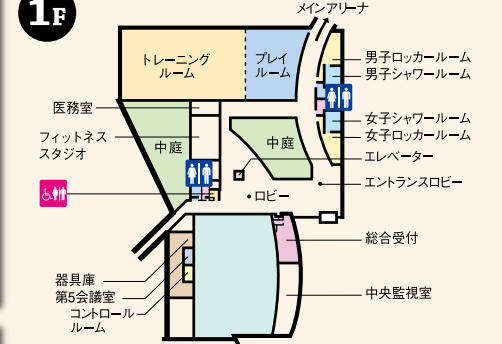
1F

メインアリーナ

トレーニングルーム

プレイルーム

男子ロッカールーム

男子シャワールーム

医務室

女子シャワールーム

女子ロッカールーム

フィットネススタジオ

中庭

中庭

エレベーター

・ロビー

エントランスロビー

総合受付

器具庫

第5会議室

コントロールルーム

中央監視室